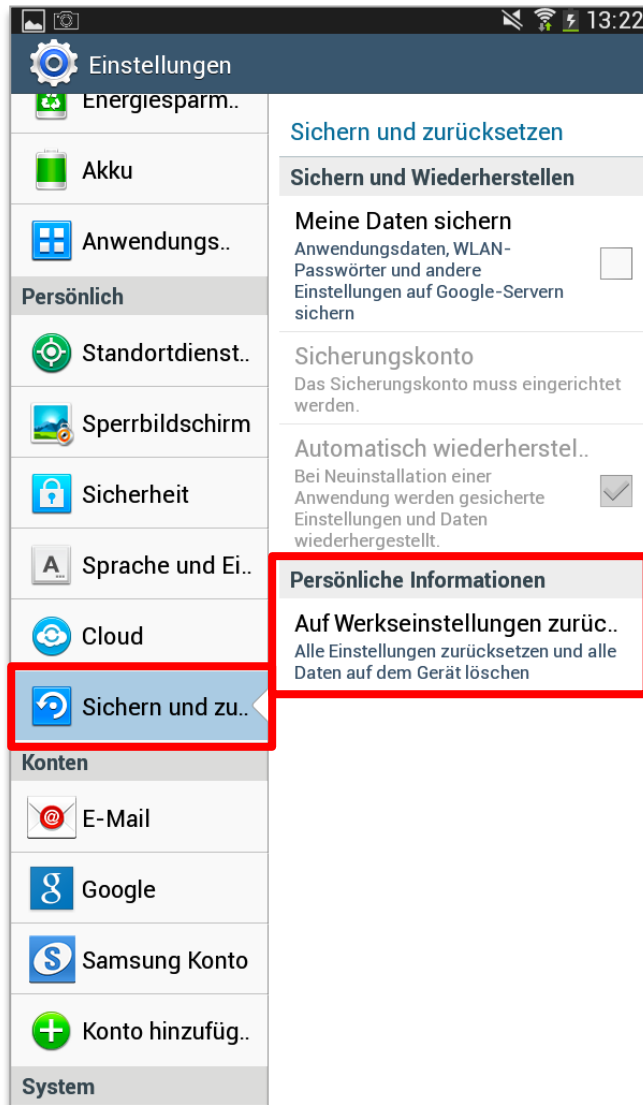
13:22

Einstellungen

Energiesparm..

Akku

Anwendungs..

Persönlich

Standortdienst..

Sperrbildschirm

Sicherheit

Sprache und Ei..

Cloud

Sichern und zu..

Konten

E-Mail

Google

Samsung Konto

Konto hinzufüg..

System

Sichern und zurücksetzen

Sichern und Wiederherstellen

Meine Daten sichern
Anwendungsdaten, WLAN-Passwörter und andere Einstellungen auf Google-Servern sichern

Sicherungskonto
Das Sicherungskonto muss eingerichtet werden.

Automatisch wiederherstel..
Bei Neuinstallation einer Anwendung werden gesicherte Einstellungen und Daten wiederhergestellt.

Persönliche Informationen

Auf Werkseinstellungen zurüc..
Alle Einstellungen zurücksetzen und alle Daten auf dem Gerät löschen